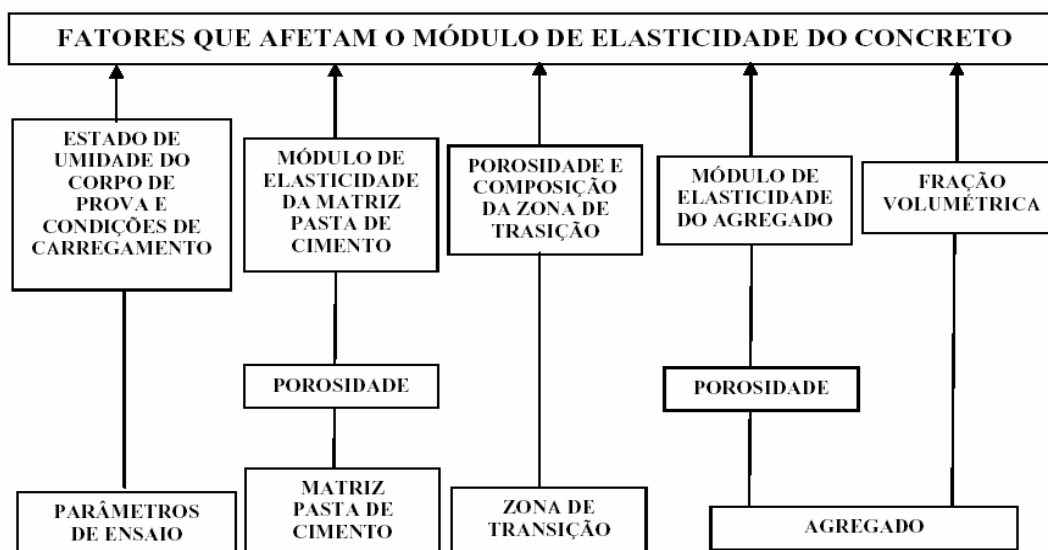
FATORES QUE AFETAM O MÓDULO DE ELASTICIDADE DO CONCRETO

ESTADO DE UMIDADE DO CORPO DE PROVA E CONDIÇÕES DE CARREGAMENTO

MÓDULO DE ELASTICIDADE DA MATRIZ PASTA DE CIMENTO

POROSIDADE E COMPOSIÇÃO DA ZONA DE TRASIÇÃO

MÓDULO DE ELASTICIDADE DO AGREGADO

FRAÇÃO VOLUMÉTRICA

POROSIDADE

POROSIDADE

PARÂMETROS DE ENSAIO

MATRIZ PASTA DE CIMENTO

ZONA DE TRANSIÇÃO

AGREGADO